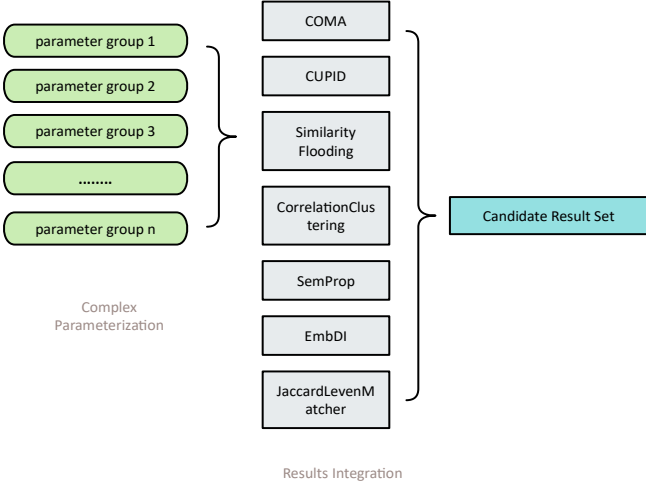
parameter group 1

parameter group 2

parameter group 3

........

parameter group n

Complex Parameterization

COMA

CUPID

Similarity Flooding

CorrelationClustering

SemProp

EmbDI

JaccardLevenMatcher

Candidate Result Set

Results Integration